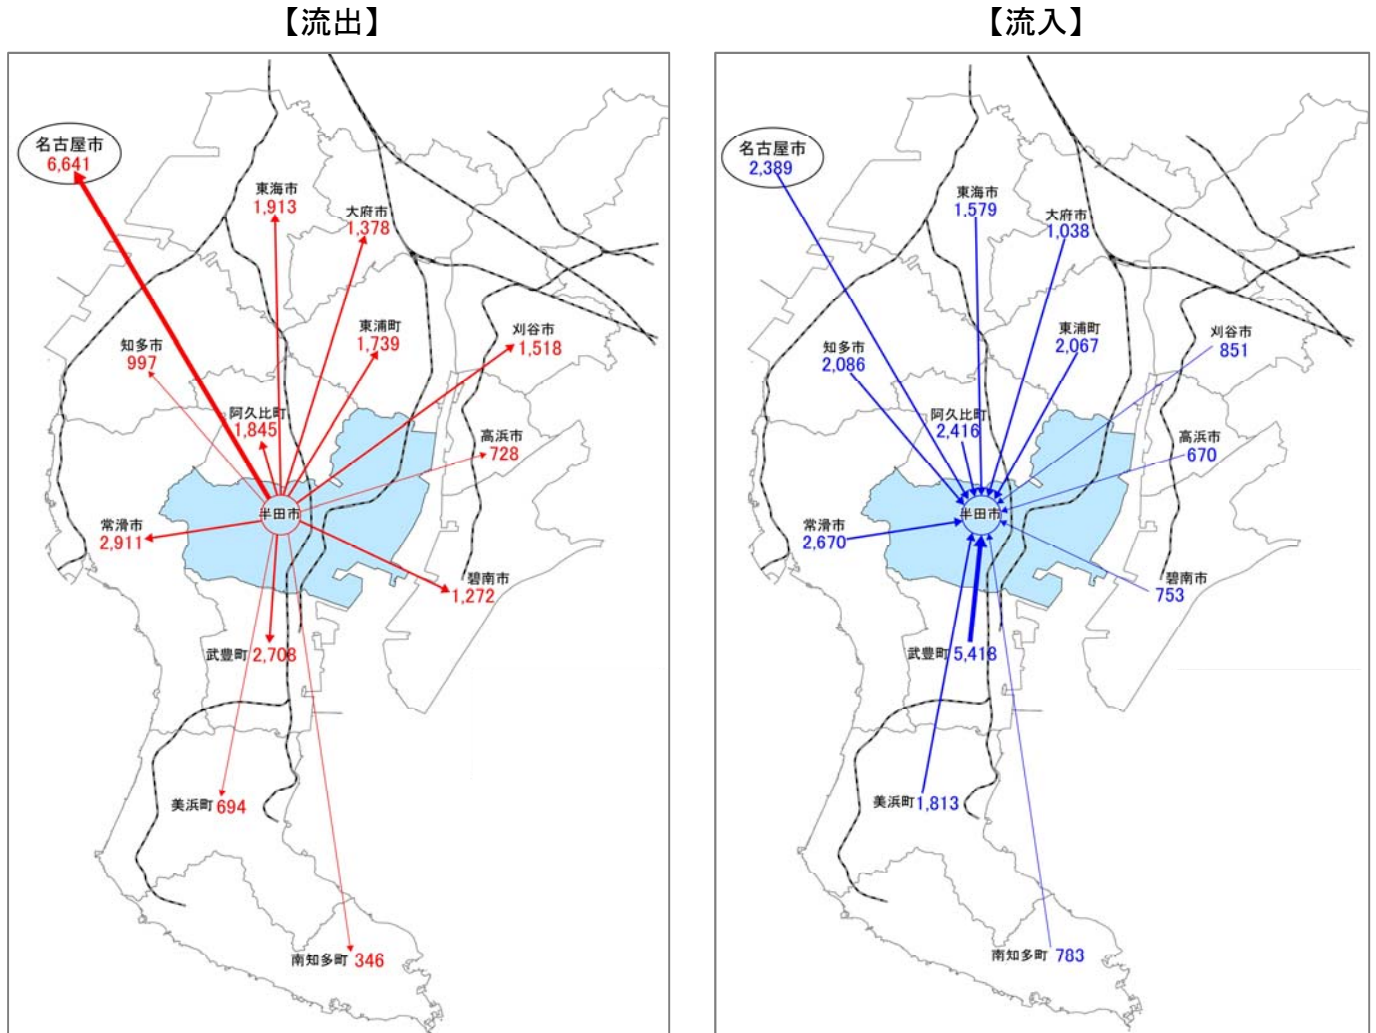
【流出】

名古屋市
6,641

東海市
1,913

大府市
1,378

東浦町
1,739

刈谷市
1,518

知多市
997

阿久比町
1,845

高浜市
728

半田市

常滑市
2,911

碧南市
1,272

武豊町 2,708

美浜町 694

南知多町 346

【流入】

名古屋市
2,389

東海市
1,579

大府市
1,038

東浦町
2,067

刈谷市
851

知多市
2,086

阿久比町
2,416

高浜市
670

半田市

常滑市
2,670

碧南市
753

武豊町 5,418

美浜町 1,813

南知多町 783